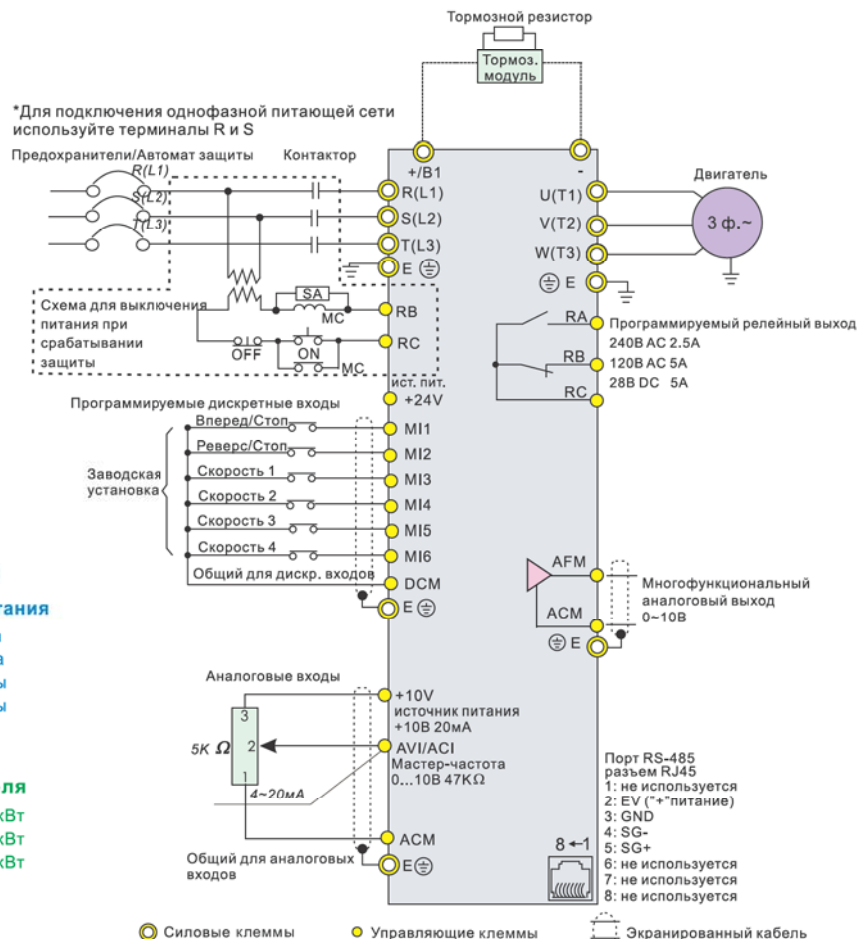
Тормозной резистор
Тормоз. модуль

*Для подключения однофазной питающей сети используйте терминалы R и S

Предохранители/Автомат защиты
Контактор
R(L1)
S(L2)
T(L3)
+/B1
-
R(L1)
S(L2)
T(L3)
E
Двигатель
U(T1)
V(T2)
W(T3)
3 ф.~
E
Схема для выключения питания при срабатывании защиты
SA
MC
RB
OFF
ON
RC
MC
RA
Программируемый релейный выход
240В AC 2.5A
RB
120В AC 5A
28В DC 5A
RC
ист. пит.
+24V
Программируемые дискретные входы
Вперед/Стоп
MI1
Реверс/Стоп
MI2
Заводская установка
Скорость 1
MI3
Скорость 2
MI4
Скорость 3
MI5
Скорость 4
MI6
Общий для дискр. входов
DCM
E
AFM
Многофункциональный аналоговый выход 0~10В
ACM
E
итания
ля
кВт
кВт
кВт
Аналоговые входы
+10V
источник питания +10В 20мА
3
5K Ω
2
AVI/ACI
Мастер-частота 0...10В 47KΩ
1
4~20мА
ACM
Общий для аналоговых входов
E
Порт RS-485 разъем RJ45
1: не используется
2: EV ("+"питание)
3: GND
4: SG-
5: SG+
6: не используется
7: не используется
8: не используется
8 ←1

Силовые клеммы
Управляющие клеммы
Экранированный кабель